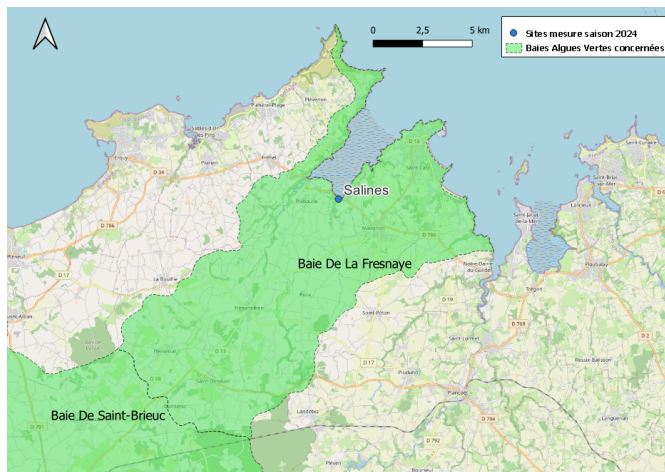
0 2,5 5 km

Sites mesure saison 2024
Baies Algues Vertes concernées

Salines

Baie De La Fresnaye

Baie De Saint-Brieuc

Pléhérel-Plage
Fréhel
Sables-d'Or-les-Pins
Erquy
Plurien
Plévenon
Pléboulle
Matignon
Saint-Cast
Saint-Jacut-de-la-Mer
Saint-Briac-sur-Mer
Lancieux
Ploubalay
Trégon
Saint-Pôtan
Saint-Lormel
Pluduno
Plancoët
Landébia
La Bouillie
Hénansal
Hénanbihen
Pléven
Bourseul
Ruca
Saint-Denoual
Saint-Alban
Créhen
Languenan
Beaussais
Saint-Lunaire
Notre-Dame-du-Guildo
D 786
D 17
D 34
D 768
D 794
D 792
D 19
D 13
D 28